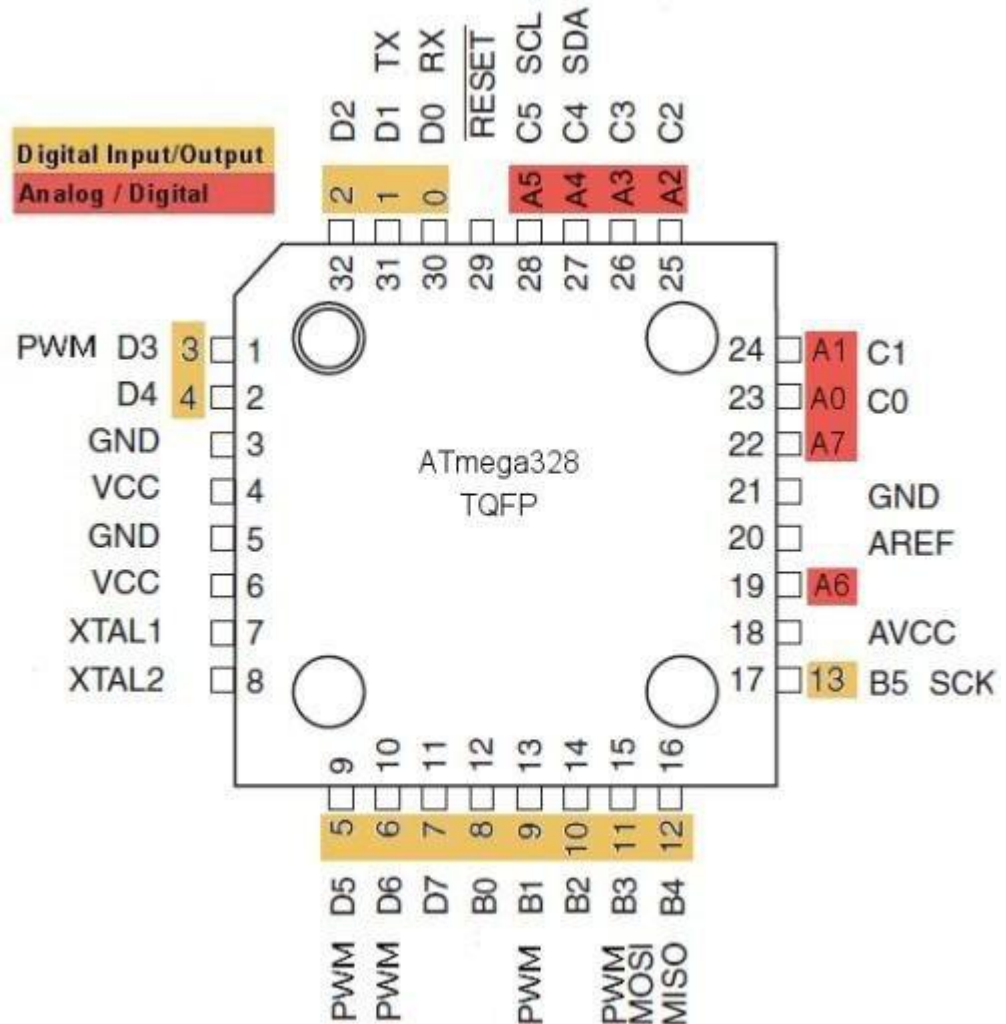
Digital Input/Output
Analog / Digital

TX RX $\overline{RESET}$ SCL SDA
D2 D1 D0 RESET C5 C4 C3 C2
2 1 0 A5 A4 A3 A2
32 31 30 29 28 27 26 25

PWM D3 3 1
D4 4 2
GND 3
VCC 4
GND 5
VCC 6
XTAL1 7
XTAL2 8

ATmega328
TQFP

24 A1 C1
23 A0 C0
22 A7
21 GND
20 AREF
19 A6
18 AVCC
17 13 B5 SCK

9 10 11 12 13 14 15 16
5 6 7 8 9 10 11 12
D5 D6 D7 B0 B1 B2 B3 B4
PWM PWM PWM PWM MOSI MISO